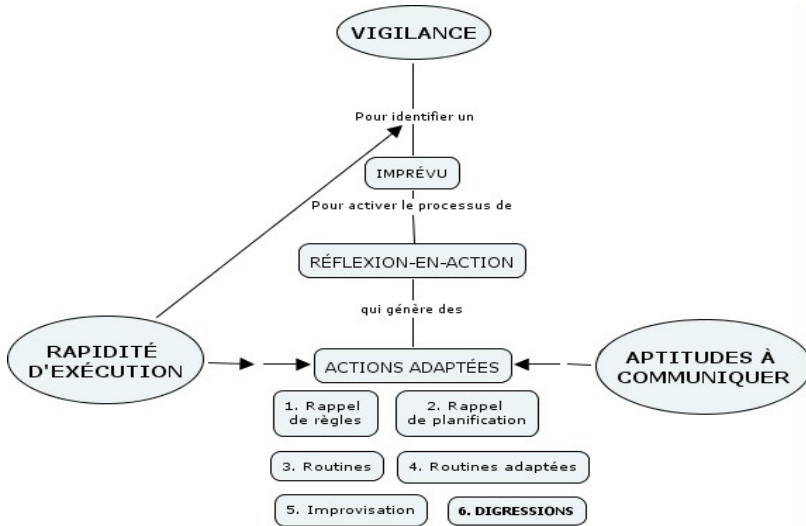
VIGILANCE

Pour identifier un

IMPRÉVU

Pour activer le processus de

RÉFLEXION-EN-ACTION

qui génère des

RAPIDITÉ D'EXÉCUTION

ACTIONS ADAPTÉES

APTITUDES À COMMUNIQUER

1. Rappel de règles

2. Rappel de planification

3. Routines

4. Routines adaptées

5. Improvisation

6. DIGRESSIONS